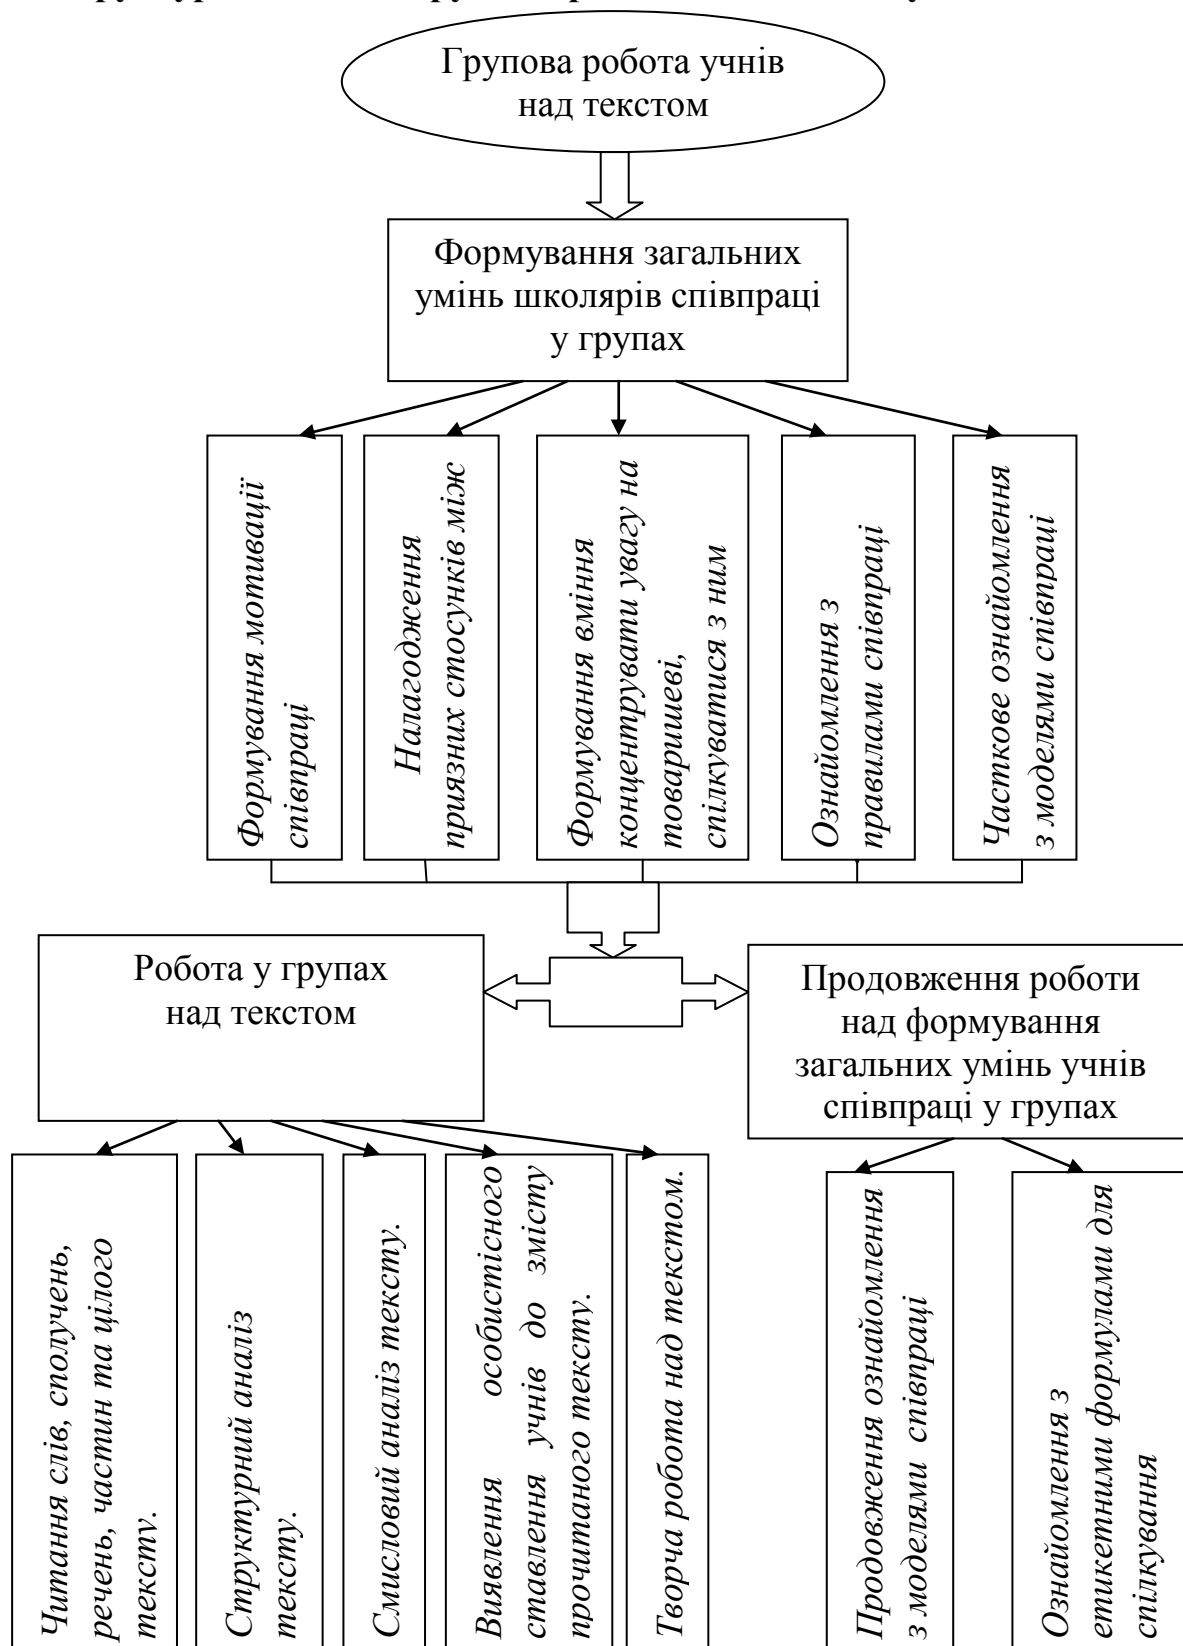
Групова робота учнів над текстом

Формування загальних умінь школярів співпраці у групах

Формування мотивації співпраці

Налагодження приязних стосунків між

Формування вміння концентрувати увагу на товаришеві, спілкуватися з ним

Ознайомлення з правилами співпраці

Часткове ознайомлення з моделями співпраці

Робота у групах над текстом

Продовження роботи над формування загальних умінь учнів співпраці у групах

Читання слів, сполучень, речень, частин та цілого тексту.

Структурний аналіз тексту.

Смисловий аналіз тексту.

Виявлення особистісного ставлення учнів до змісту прочитаного тексту.

Творча робота над текстом.

Продовження ознайомлення з моделями співпраці

Ознайомлення з етикетними формулами для спілкування